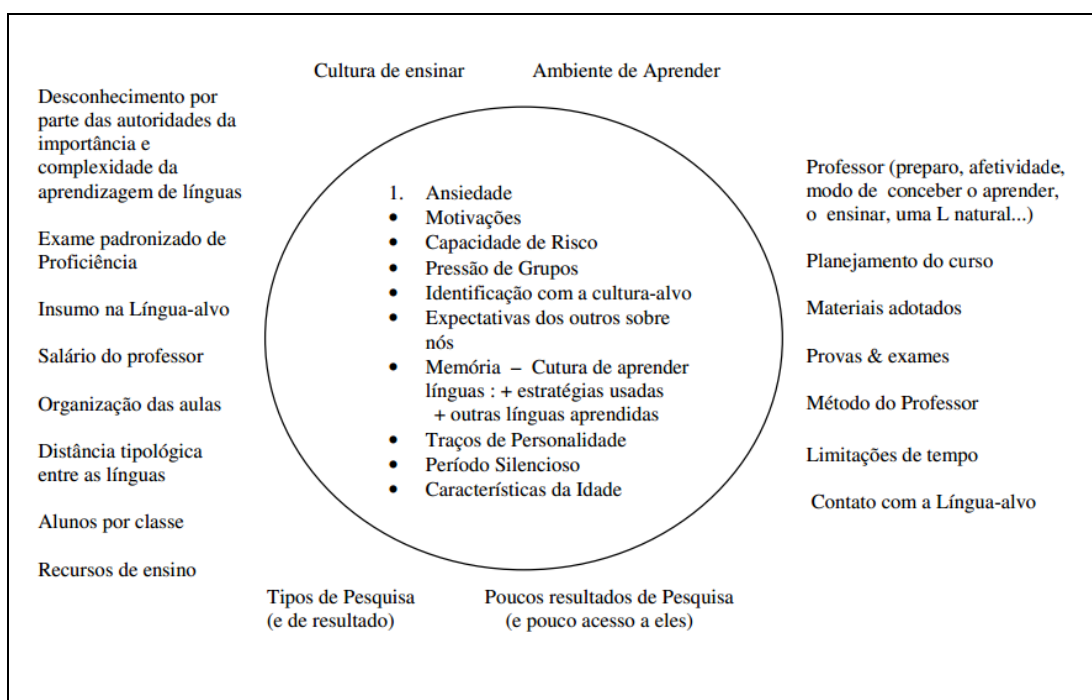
Cultura de ensinar

Ambiente de Aprender

Desconhecimento por parte das autoridades da importância e complexidade da aprendizagem de línguas

Exame padronizado de Proficiência

Insumo na Língua-alvo

Salário do professor

Organização das aulas

Distância tipológica entre as línguas

Alunos por classe

Recursos de ensino

1. Ansiedade
• Motivações
• Capacidade de Risco
• Pressão de Grupos
• Identificação com a cultura-alvo
• Expectativas dos outros sobre nós
• Memória – Cutura de aprender línguas : + estratégias usadas + outras línguas aprendidas
• Traços de Personalidade
• Período Silencioso
• Características da Idade

Professor (preparo, afetividade, modo de conceber o aprender, o ensinar, uma L natural...)

Planejamento do curso

Materiais adotados

Provas & exames

Método do Professor

Limitações de tempo

Contato com a Língua-alvo

Tipos de Pesquisa (e de resultado)

Poucos resultados de Pesquisa (e pouco acesso a eles)